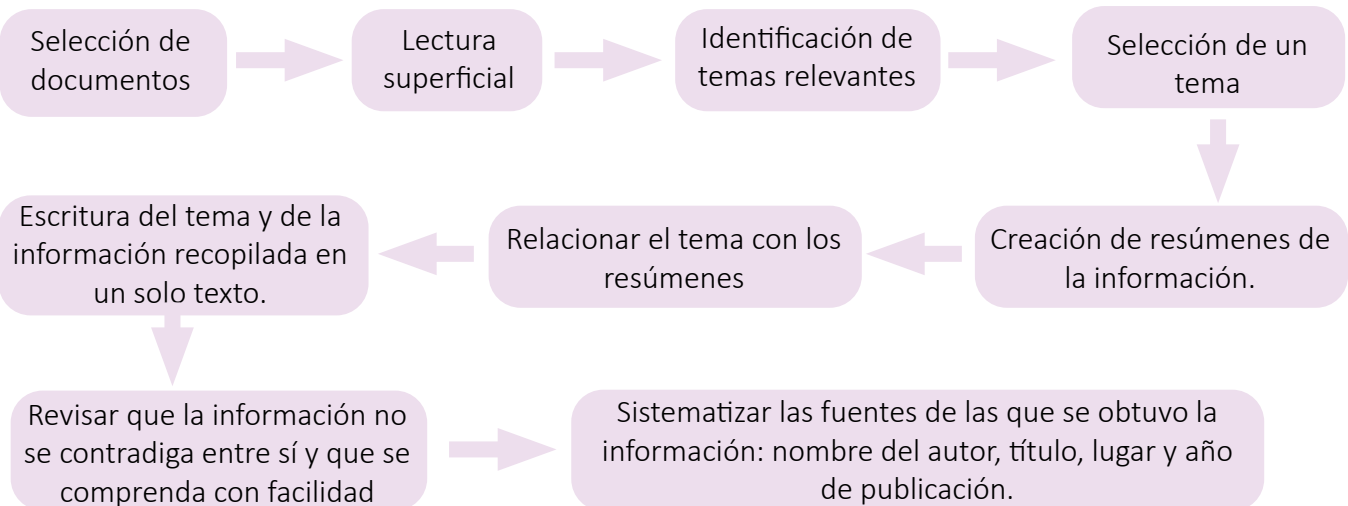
Selección de documentos

Lectura superficial

Identificación de temas relevantes

Selección de un tema

Creación de resúmenes de la información.

Relacionar el tema con los resúmenes

Escritura del tema y de la información recopilada en un solo texto.

Revisar que la información no se contradiga entre sí y que se comprenda con facilidad

Sistematizar las fuentes de las que se obtuvo la información: nombre del autor, título, lugar y año de publicación.